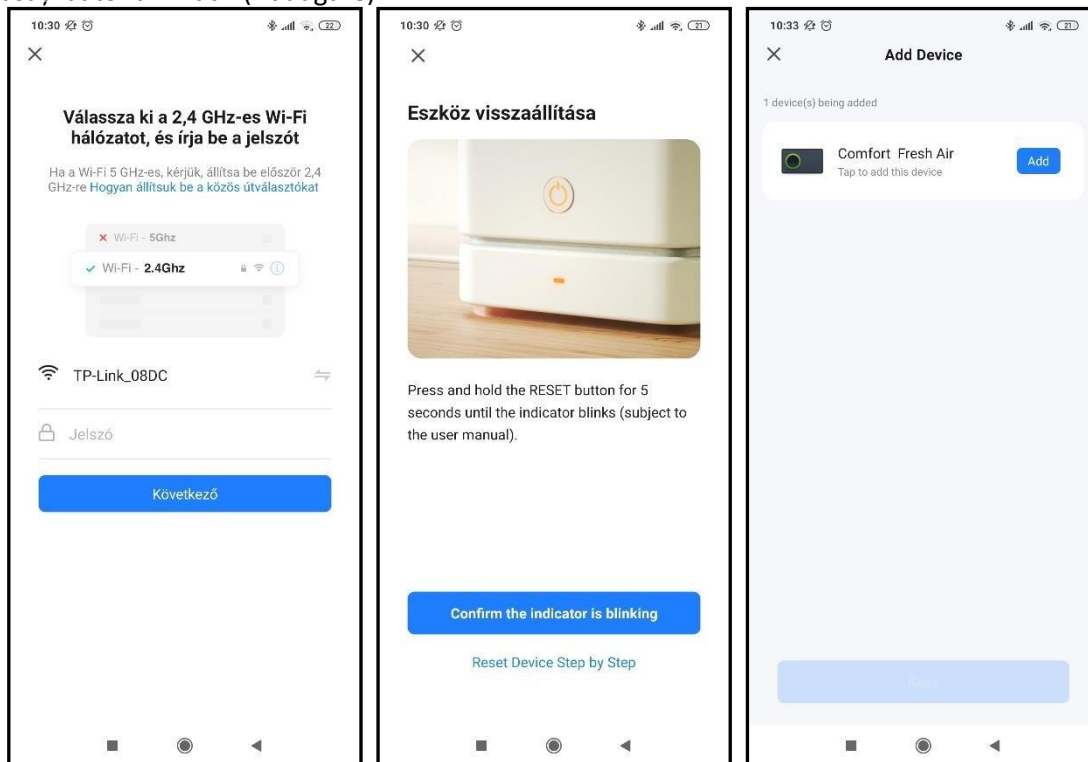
10:30
22
×
Válassza ki a 2,4 GHz-es Wi-Fi hálózatot, és írja be a jelszót
Ha a Wi-Fi 5 GHz-es, kérjük, állítsa be először 2,4 GHz-re Hogyan állítsuk be a közös útválasztókat
× Wi-Fi - 5Ghz
✓ Wi-Fi - 2.4Ghz
TP-Link_08DC
Jelszó
Következő

10:30
21
×
Eszköz visszaállítása
Press and hold the RESET button for 5 seconds until the indicator blinks (subject to the user manual).
Confirm the indicator is blinking
Reset Device Step by Step

10:33
21
×
Add Device
1 device(s) being added
Comfort Fresh Air
Tap to add this device
Add
Kész